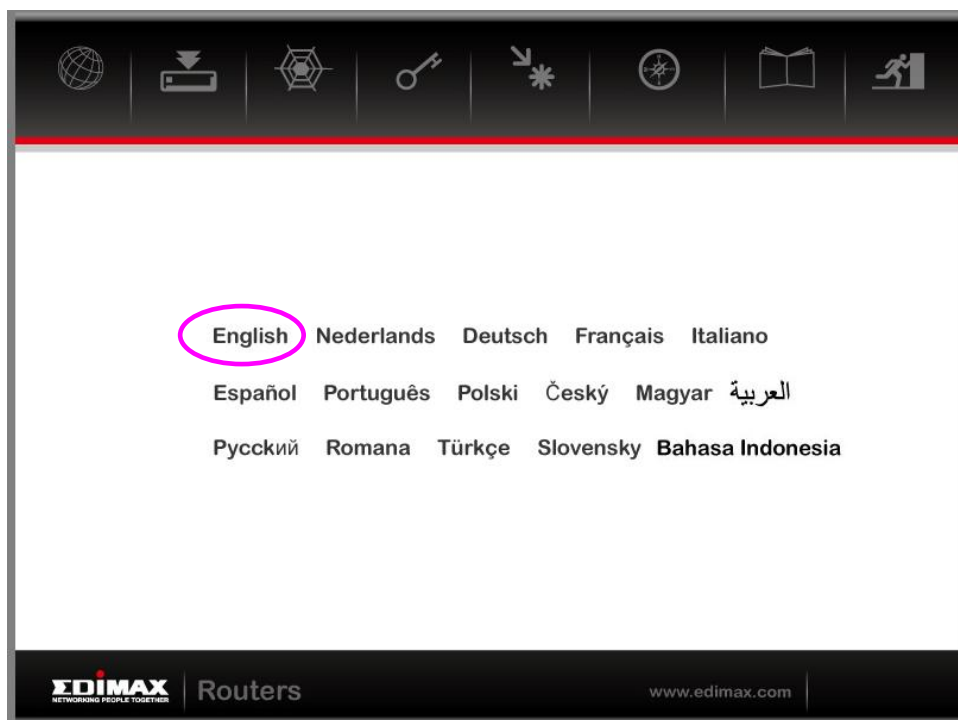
English Nederlands Deutsch Français Italiano

Español Português Polski Český Magyar العربية

Русский Romana Türkçe Slovensky Bahasa Indonesia

EDIMAX
NETWORKING PEOPLE TOGETHER
Routers

www.edimax.com